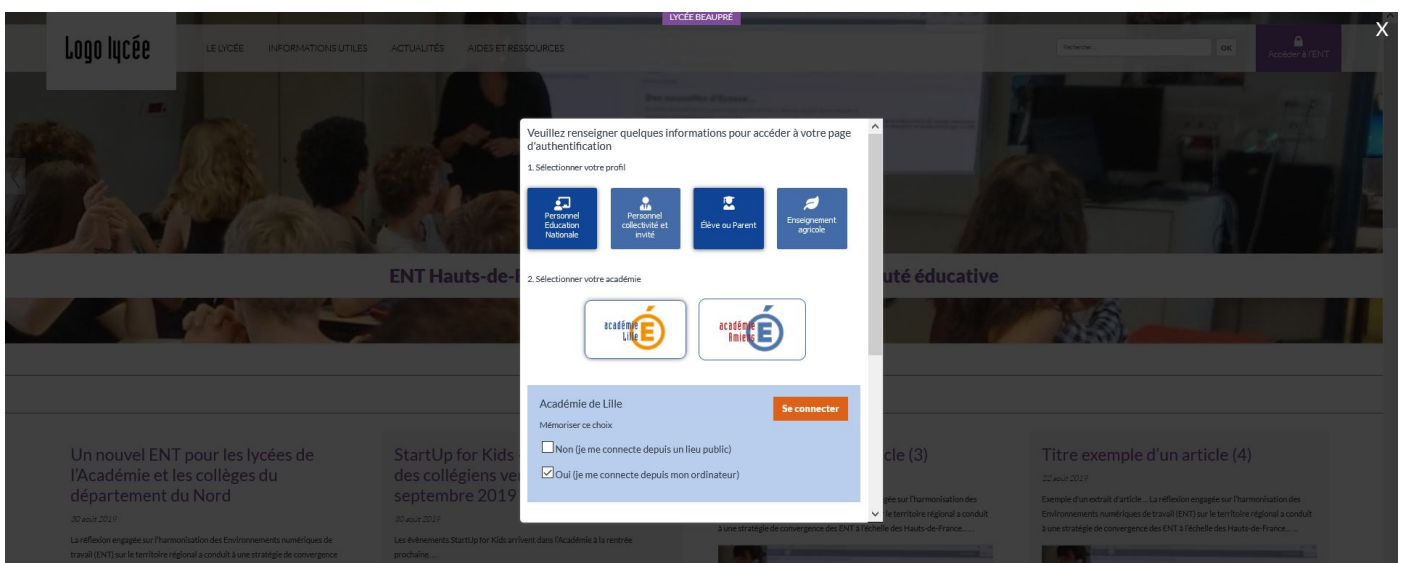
LYCÉE BEAUPRÉ

X

Logo lycée

LE LYCÉE INFORMATIONS UTILES ACTUALITÉS AIDES ET RESSOURCES

Rechercher... OK

Accéder à l'ENT

ENT Hauts-de-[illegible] uté éducative

Veuillez renseigner quelques informations pour accéder à votre page d'authentification

1. Sélectionner votre profil

Personnel Education Nationale

Personnel collectivité et invité

Élève ou Parent

Enseignement agricole

2. Sélectionner votre académie

académie Lille

académie Amiens

Académie de Lille

Se connecter

Mémoriser ce choix

Non (je me connecte depuis un lieu public)

Oui (je me connecte depuis mon ordinateur)

Un nouvel ENT pour les lycées de l'Académie et les collèges du département du Nord

30 août 2019

La réflexion engagée sur l'harmonisation des Environnements numériques de travail (ENT) sur le territoire régional a conduit à une stratégie de convergence

StartUp for Kids des collégiens ve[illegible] septembre 2019

30 août 2019

Les évènements StartUp for Kids arrivent dans l'Académie à la rentrée prochaine ...

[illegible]cle (3)

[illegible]e sur l'harmonisation des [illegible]e territoire régional a conduit à une stratégie de convergence des ENT à l'échelle des Hauts-de-France. ...

Titre exemple d'un article (4)

22 août 2019

Exemple d'un extrait d'article ... La réflexion engagée sur l'harmonisation des Environnements numériques de travail (ENT) sur le territoire régional a conduit à une stratégie de convergence des ENT à l'échelle des Hauts-de-France. ...